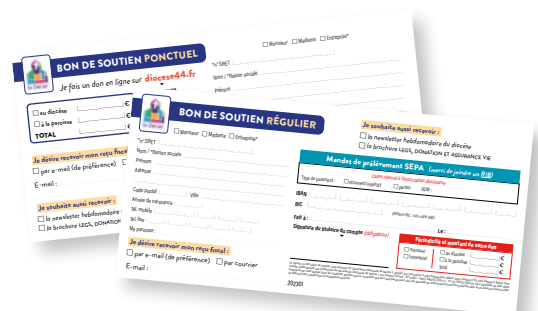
BON DE SOUTIEN PONCTUEL

Je fais un don en ligne sur diocese44.fr

Le Denier

☐ Monsieur ☐ Madame ☐ Entreprise

N° SIRET

Nom / Raison sociale

Prénom

☐ au diocèse €

☐ à la paroisse €

TOTAL €

Je désire recevoir mon reçu fiscal :

☐ par e-mail (de préférence)

E-mail :

Je souhaite aussi recevoir :

☐ la newsletter hebdomadaire

☐ la brochure LEGS, DONATION

BON DE SOUTIEN RÉGULIER

Le Denier

☐ Monsieur ☐ Madame ☐ Entreprise

N° SIRET

Nom / Raison sociale

Prénom

Adresse

Code postal Ville

Année de naissance

Tél. mobile

Tél. fixe

Nb. paroisse

Je désire recevoir mon reçu fiscal :

☐ par e-mail (de préférence) ☐ par courrier

E-mail :

Je souhaite aussi recevoir :

☐ la newsletter hebdomadaire du diocèse

☐ la brochure LEGS, DONATION ET ASSURANCE VIE

Mandat de prélèvement SEPA (merci de joindre un RIB)

Cadre réservé à l'association diocésaine

Type de paiement : ☐ paiement récurrent ☐ ponctuel ☐ RUM

IBAN

BIC

Fait à :

Le :

Signature du titulaire du compte (obligatoire)

Périodicité et montant du vos dons

☐ mensuel

☐ trimestriel

☐ au diocèse €

☐ à la paroisse €

Total €

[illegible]

202301